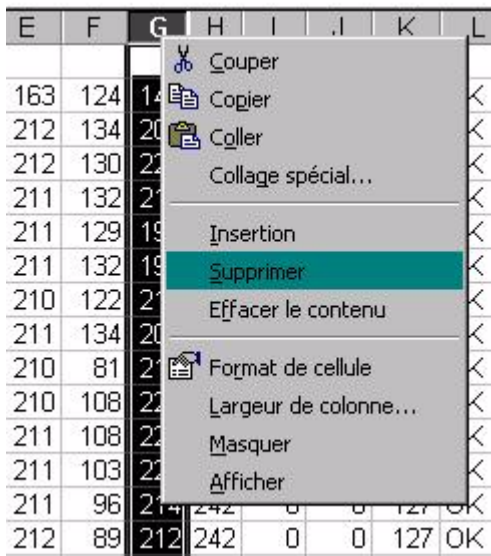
| E | F | G | H | I | J | K | L |
|---|---|---|---|---|---|---|---|
| | | | | | | | |
| 163 | 124 | 14 | | | | | K |
| 212 | 134 | 20 | | | | | K |
| 212 | 130 | 22 | | | | | K |
| 211 | 132 | 21 | | | | | K |
| 211 | 129 | 19 | | | | | K |
| 211 | 132 | 19 | | | | | K |
| 210 | 122 | 21 | | | | | K |
| 211 | 134 | 20 | | | | | K |
| 210 | 81 | 21 | | | | | K |
| 210 | 108 | 22 | | | | | K |
| 211 | 108 | 22 | | | | | K |
| 211 | 103 | 22 | | | | | K |
| 211 | 96 | 214 | 242 | 0 | 0 | 127 | OK |
| 212 | 89 | 212 | 242 | 0 | 0 | 127 | OK |

Couper
Copier
Coller
Collage spécial...
Insertion
Supprimer
Effacer le contenu
Format de cellule
Largeur de colonne...
Masquer
Afficher